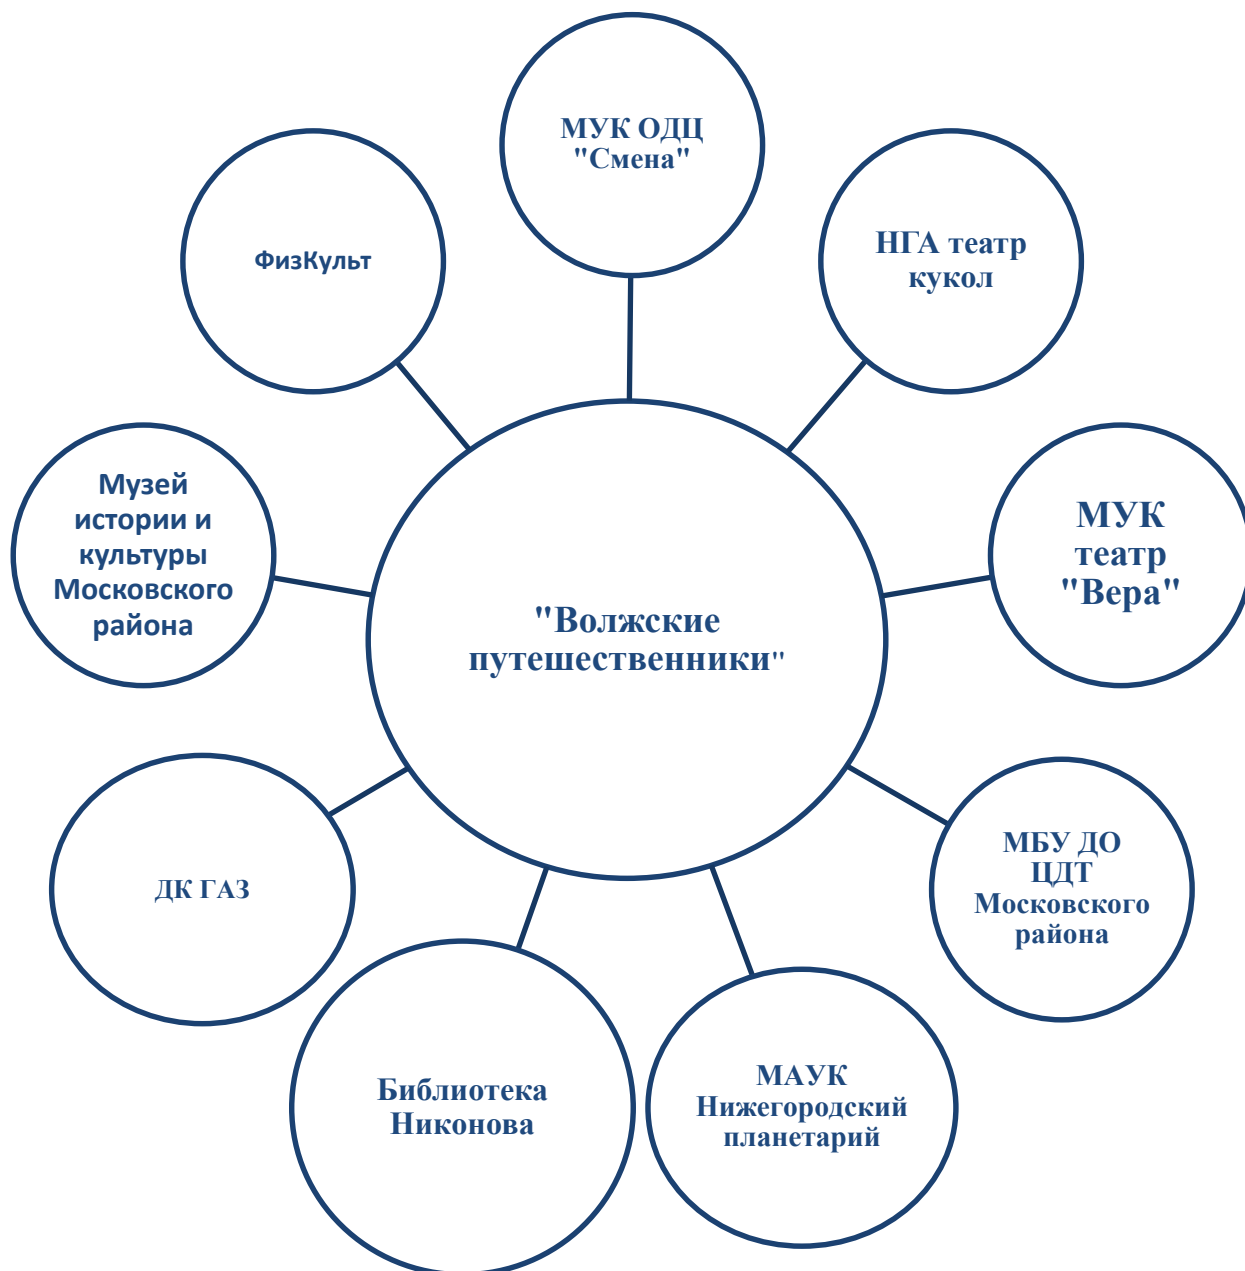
"Волжские путешественники"

МУК ОДЦ "Смена"

НГА театр кукол

МУК театр "Вера"

МБУ ДО ЦДТ Московского района

МАУК Нижегородский планетарий

Библиотека Никонова

ДК ГАЗ

Музей истории и культуры Московского района

ФизКульт